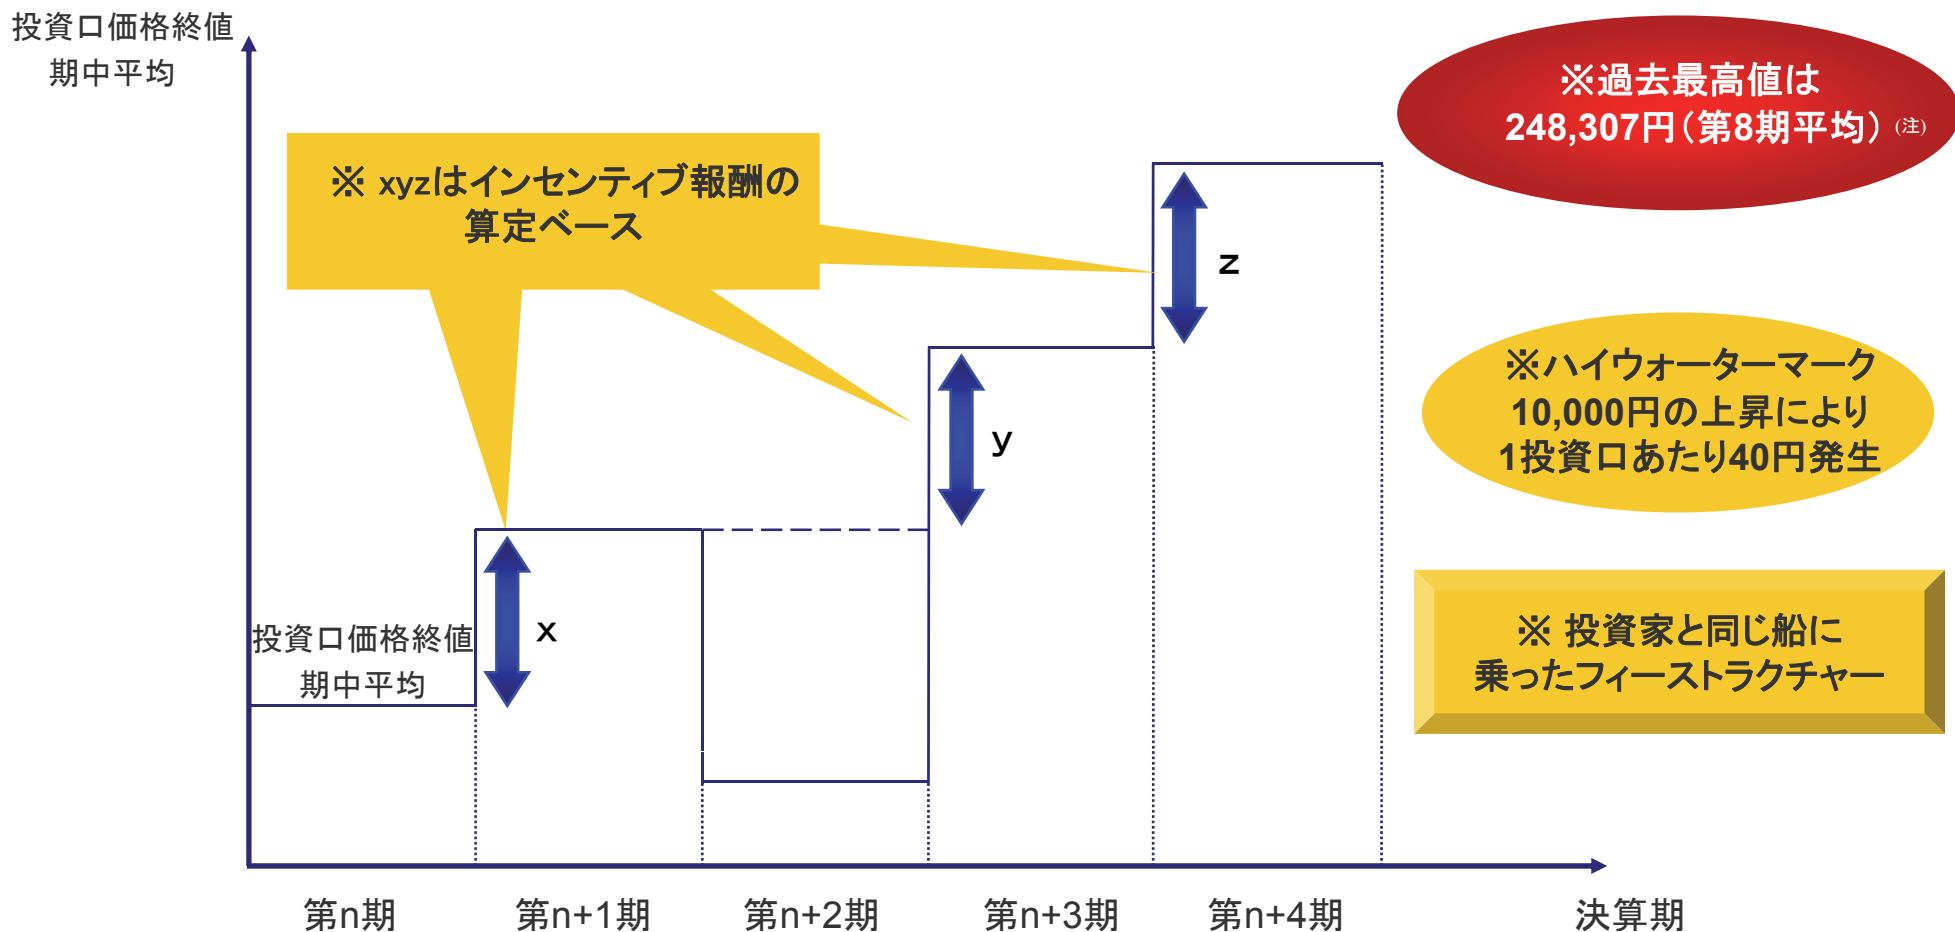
投資口価格終値
期中平均

※ xyzはインセンティブ報酬の
算定ベース

※過去最高値は
248,307円（第8期平均）(注)

z

y

x

※ハイウォーターマーク
10,000円の上昇により
1投資口あたり40円発生

投資口価格終値
期中平均

※ 投資家と同じ船に
乗ったフィーストラクチャー

第n期　第n+1期　第n+2期　第n+3期　第n+4期　決算期